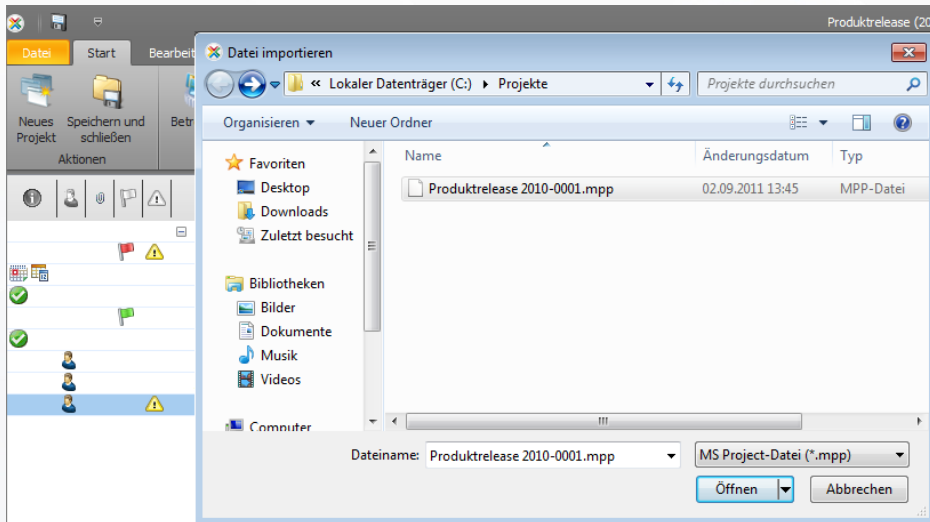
Produktrelease (20

Datei | Start | Bearbeit

Neues Projekt | Speichern und schließen | Betr

Aktionen

Datei importieren

« Lokaler Datenträger (C:) ▸ Projekte

Projekte durchsuchen

Organisieren ▾ | Neuer Ordner

Favoriten
Desktop
Downloads
Zuletzt besucht

Bibliotheken
Bilder
Dokumente
Musik
Videos

Computer

| Name | Änderungsdatum | Typ |
|---|---|---|
| Produktrelease 2010-0001.mpp | 02.09.2011 13:45 | MPP-Datei |

Dateiname: Produktrelease 2010-0001.mpp

MS Project-Datei (*.mpp)

Öffnen | Abbrechen